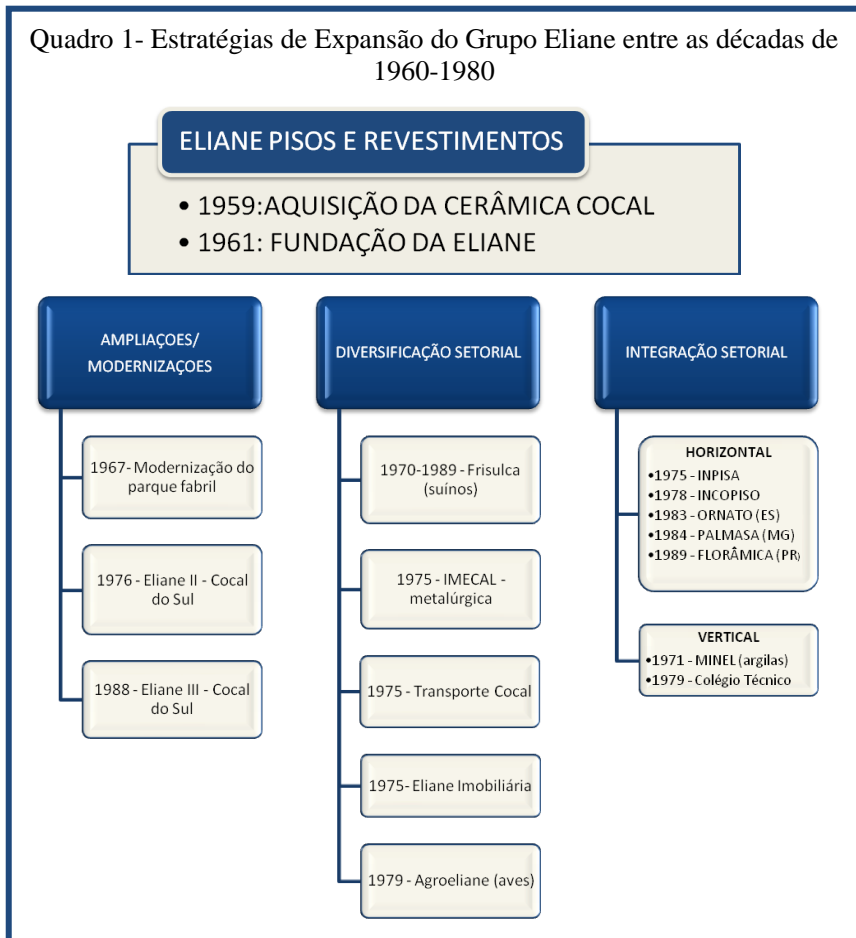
Quadro 1- Estratégias de Expansão do Grupo Eliane entre as décadas de 1960-1980

ELIANE PISOS E REVESTIMENTOS

• 1959:AQUISIÇÃO DA CERÂMICA COCAL
• 1961: FUNDAÇÃO DA ELIANE

AMPLIAÇOES/ MODERNIZAÇOES

1967- Modernização do parque fabril

1976 - Eliane II - Cocal do Sul

1988 - Eliane III - Cocal do Sul

DIVERSIFICAÇÃO SETORIAL

1970-1989 - Frisulca (suínos)

1975 - IMECAL - metalúrgica

1975 - Transporte Cocal

1975- Eliane Imobiliária

1979 - Agroeliane (aves)

INTEGRAÇÃO SETORIAL

HORIZONTAL
•1975 - INPISA
•1978 - INCOPISO
•1983 - ORNATO (ES)
•1984 - PALMASA (MG)
•1989 - FLORÂMICA (PR)

VERTICAL
•1971 - MINEL (argilas)
•1979 - Colégio Técnico